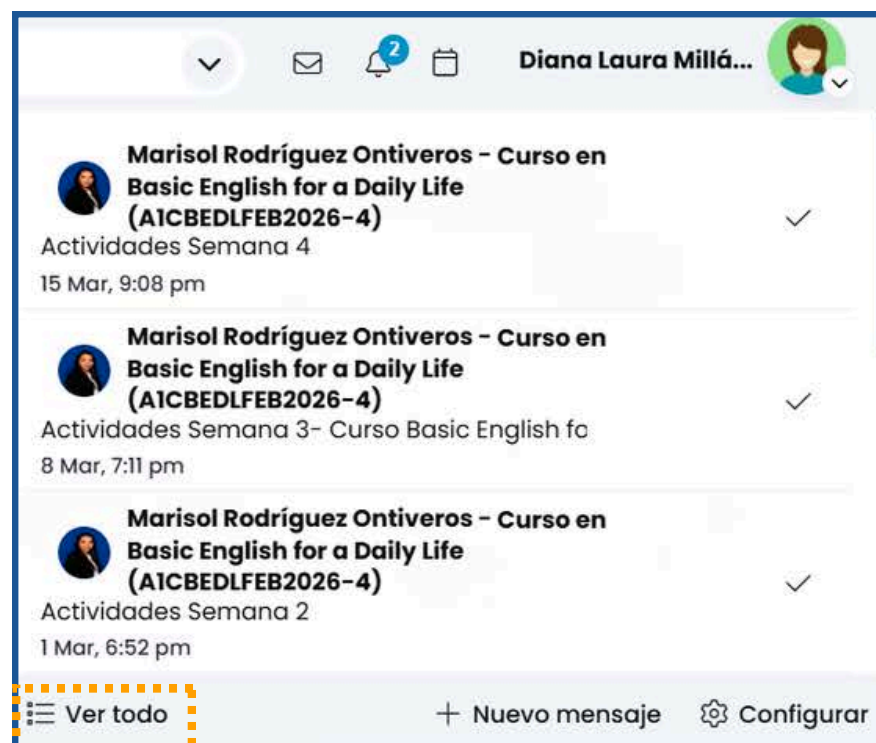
2

Diana Laura Millá...

Marisol Rodríguez Ontiveros - Curso en Basic English for a Daily Life (A1CBEDLFEB2026-4)
Actividades Semana 4
15 Mar, 9:08 pm

Marisol Rodríguez Ontiveros - Curso en Basic English for a Daily Life (A1CBEDLFEB2026-4)
Actividades Semana 3- Curso Basic English fo
8 Mar, 7:11 pm

Marisol Rodríguez Ontiveros - Curso en Basic English for a Daily Life (A1CBEDLFEB2026-4)
Actividades Semana 2
1 Mar, 6:52 pm

Ver todo
+ Nuevo mensaje
Configurar